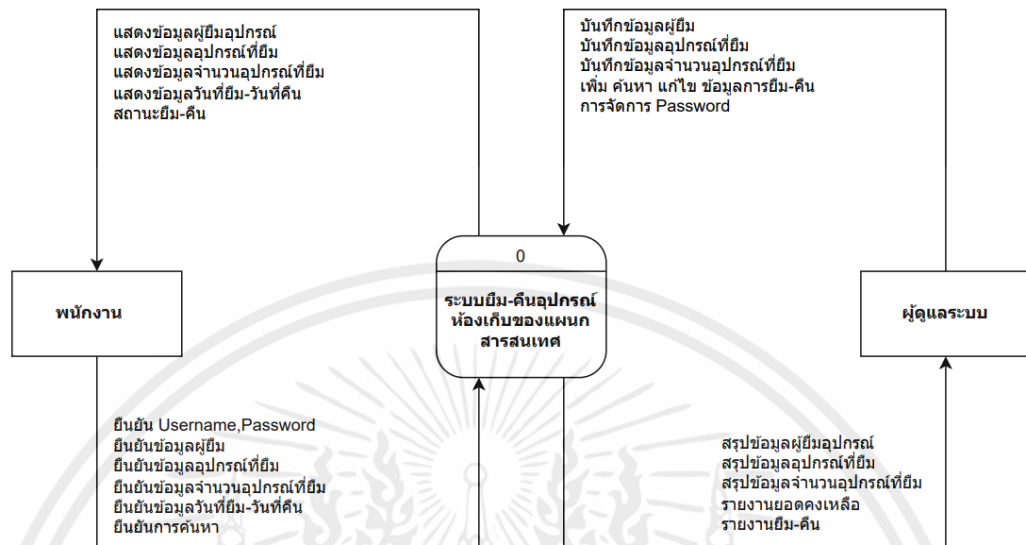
แสดงข้อมูลผู้ยืมอุปกรณ์
แสดงข้อมูลอุปกรณ์ที่ยืม
แสดงข้อมูลจำนวนอุปกรณ์ที่ยืม
แสดงข้อมูลวันที่ยืม-วันที่คืน
สถานะยืม-คืน

บันทึกข้อมูลผู้ยืม
บันทึกข้อมูลอุปกรณ์ที่ยืม
บันทึกข้อมูลจำนวนอุปกรณ์ที่ยืม
เพิ่ม ค้นหา แก้ไข ข้อมูลการยืม-คืน
การจัดการ Password

0

ระบบยืม-คืนอุปกรณ์ ห้องเก็บของแผนกสารสนเทศ

พนักงาน

ผู้ดูแลระบบ

ยืนยัน Username,Password
ยืนยันข้อมูลผู้ยืม
ยืนยันข้อมูลอุปกรณ์ที่ยืม
ยืนยันข้อมูลจำนวนอุปกรณ์ที่ยืม
ยืนยันข้อมูลวันที่ยืม-วันที่คืน
ยืนยันการค้นหา

สรุปข้อมูลผู้ยืมอุปกรณ์
สรุปข้อมูลอุปกรณ์ที่ยืม
สรุปข้อมูลจำนวนอุปกรณ์ที่ยืม
รายงานยอดคงเหลือ
รายงานยืม-คืน